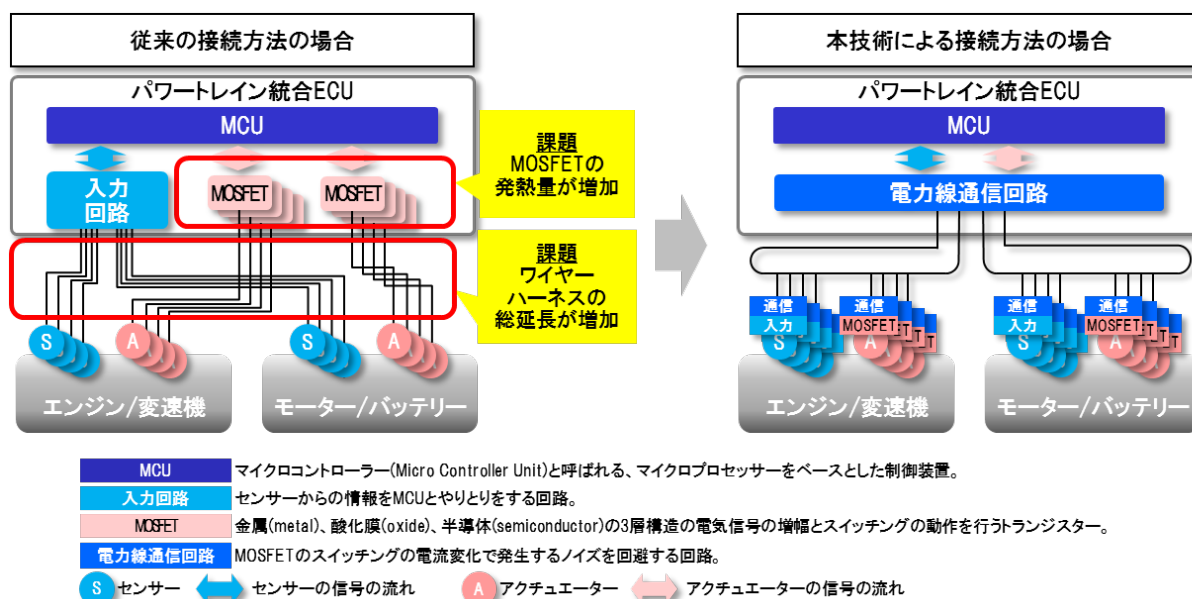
従来の接続方法の場合

パワートレイン統合ECU

MCU

入力回路

MOSFET

MOSFET

課題
MOSFETの
発熱量が増加

課題
ワイヤー
ハーネスの
総延長が増加

S

A

S

A

エンジン/変速機

モーター/バッテリー

本技術による接続方法の場合

パワートレイン統合ECU

MCU

電力線通信回路

通信
入力

通信
MOSFET

T T T

通信
入力

通信
MOSFET

T T T

S

A

S

A

エンジン/変速機

モーター/バッテリー

| | |
|---|---|
| MCU | マイクロコントローラー(Micro Controller Unit)と呼ばれる、マイクロプロセッサーをベースとした制御装置。 |
| 入力回路 | センサーからの情報をMCUとやりとりをする回路。 |
| MOSFET | 金属(metal)、酸化膜(oxide)、半導体(semiconductor)の3層構造の電気信号の増幅とスイッチングの動作を行うトランジスター。 |
| 電力線通信回路 | MOSFETのスイッチングの電流変化で発生するノイズを回避する回路。 |

S センサー　センサーの信号の流れ　A アクチュエーター　アクチュエーターの信号の流れ